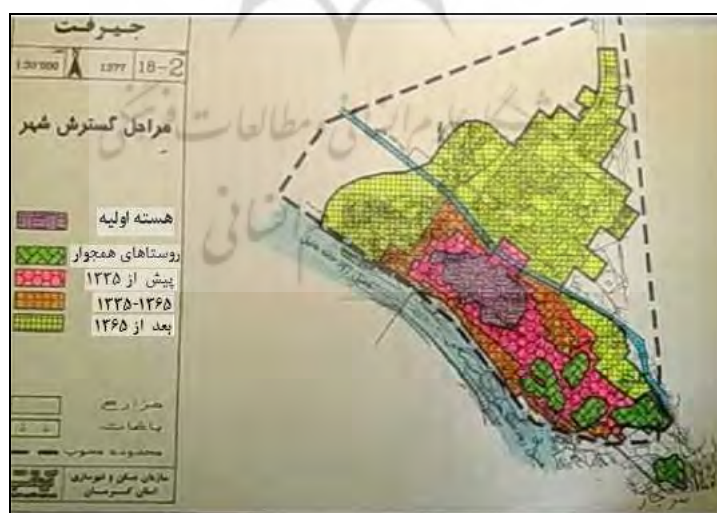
جیرفت

1:20'000 1377 18-2

مراحل گسترش شهر

هسته اولیه

روستاهای همجوار

پیش از ۱۳۳۵

۱۳۶۵-۱۳۳۵

بعد از ۱۳۶۵

مزارع

باغات

محدوده مصوب

سازمان مسکن و شهرسازی استان کرمان

رودخانه هلیل

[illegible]

وزارت مسکن و شهرسازی - پژوهشگاه علوم انسانی و مطالعات فرهنگی - پرتال جامع علوم انسانی